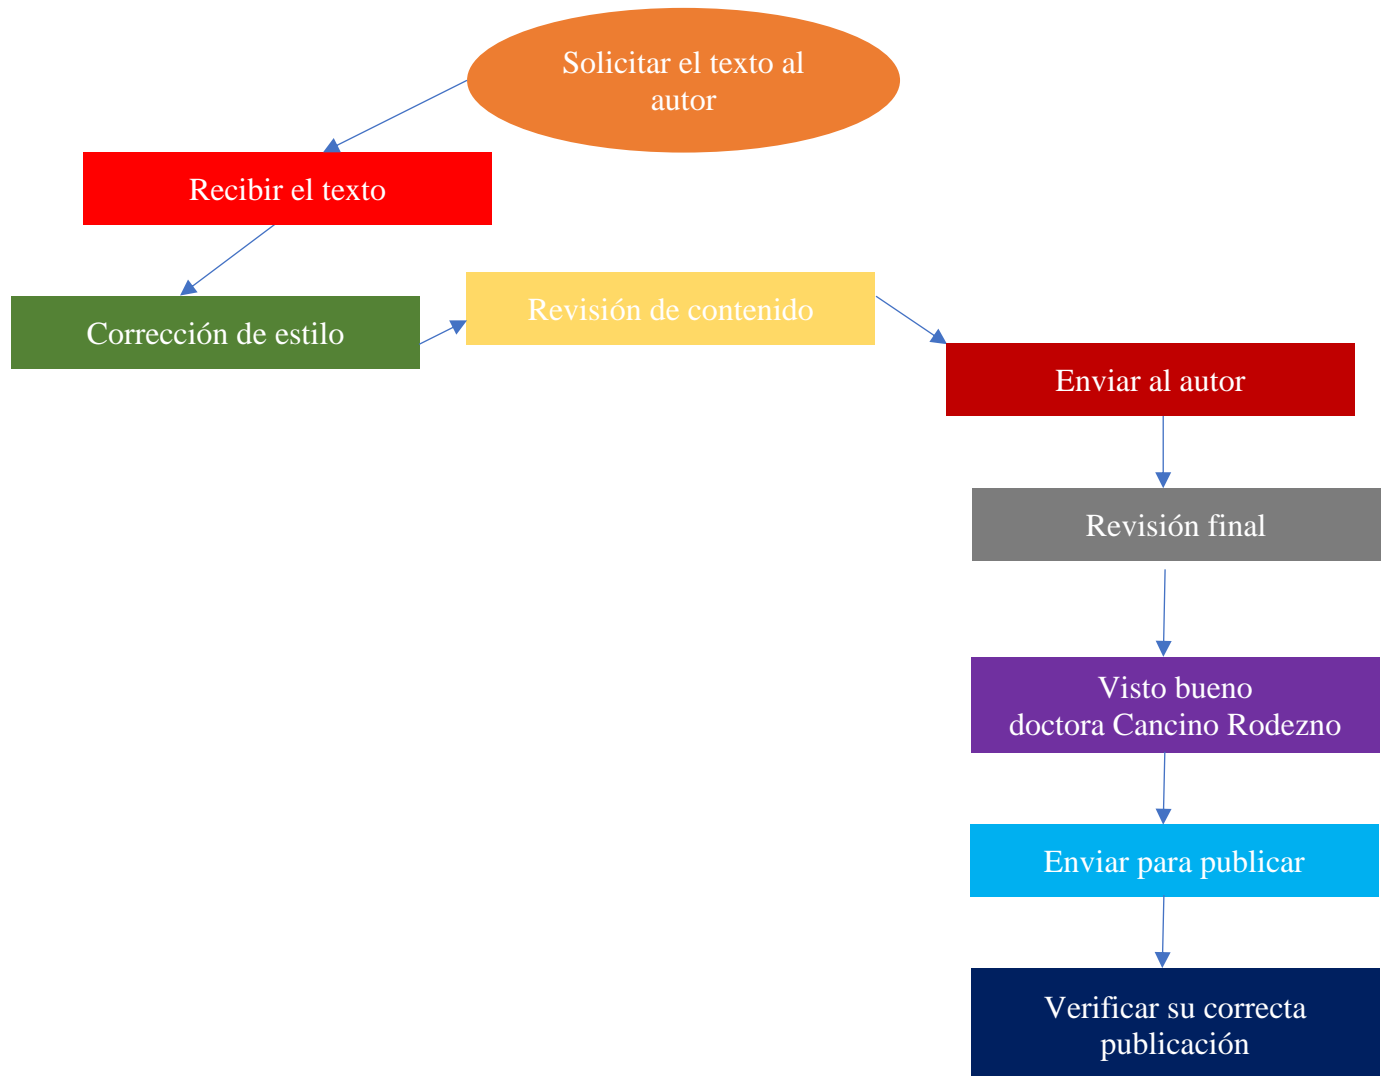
Solicitar el texto al autor

Recibir el texto

Corrección de estilo

Revisión de contenido

Enviar al autor

Revisión final

Visto bueno
doctora Cancino Rodezno

Enviar para publicar

Verificar su correcta publicación